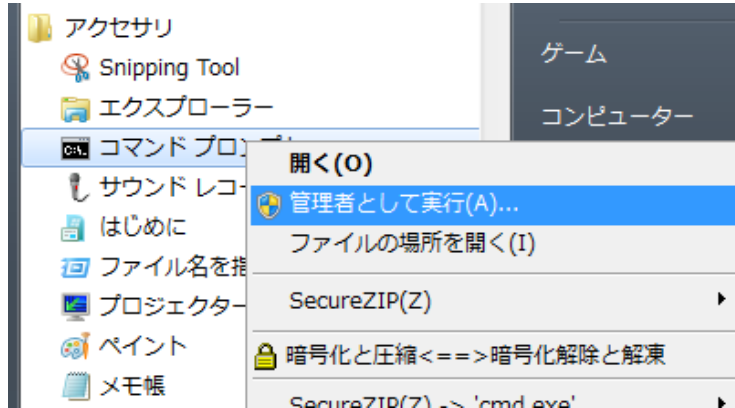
アクセサリ
Snipping Tool
エクスプローラー
コマンド プロンプ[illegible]
サウンド レコー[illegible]
はじめに
ファイル名を指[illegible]
プロジェクター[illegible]
ペイント
メモ帳

ゲーム
コンピューター

開く(O)
管理者として実行(A)...
ファイルの場所を開く(I)
SecureZIP(Z)
暗号化と圧縮<==>暗号化解除と解凍
SecureZIP(Z) -> 'cmd.exe'